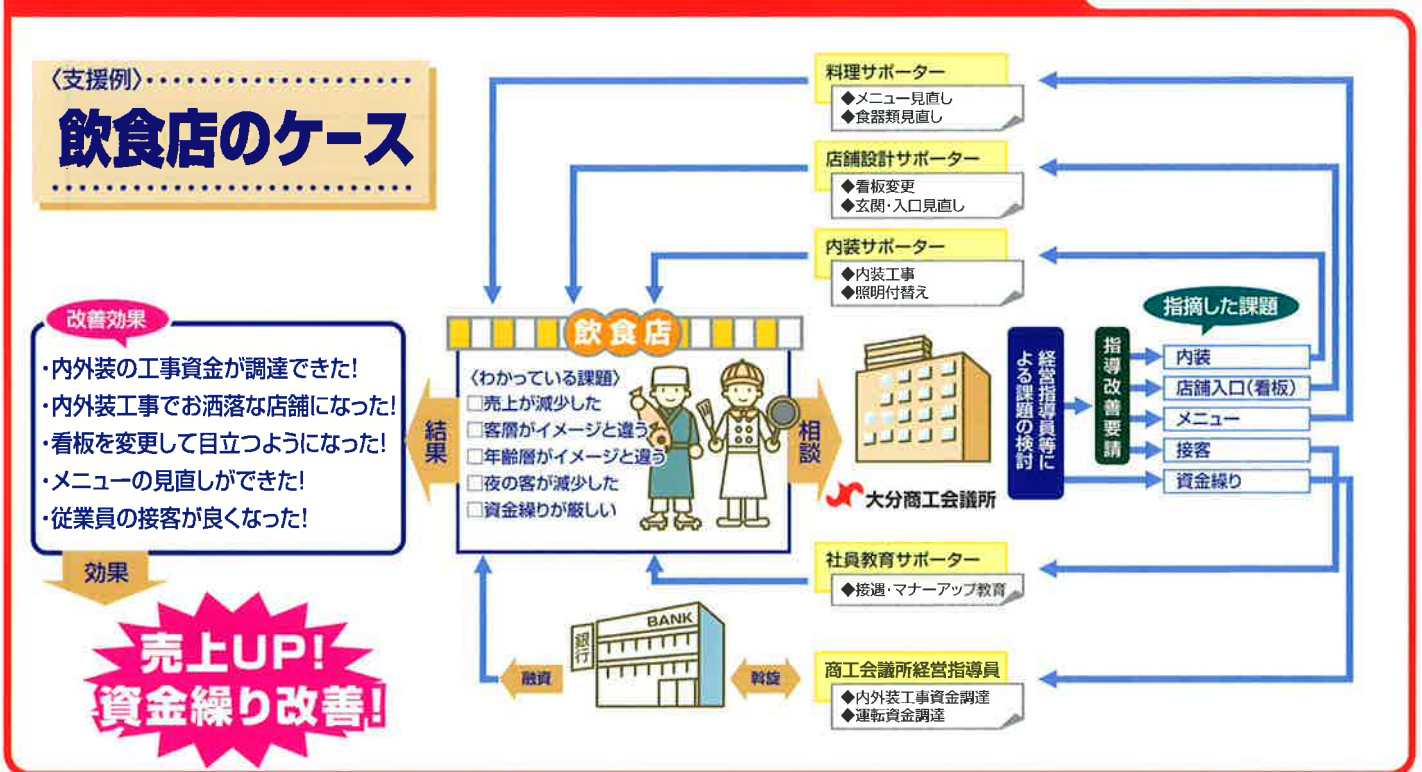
〈支援例〉

飲食店のケース

改善効果

・内外装の工事資金が調達できた!
・内外装工事でお洒落な店舗になった!
・看板を変更して目立つようになった!
・メニューの見直しができた!
・従業員の接客が良くなった!

効果

売上UP!
資金繰り改善!

結果

飲食店

〈わかっている課題〉
□売上が減少した
□客層がイメージと違う
□年齢層がイメージと違う
□夜の客が減少した
□資金繰りが厳しい

相談

大分商工会議所

経営指導員等による課題の検討

指導改善要請

指摘した課題

内装
店舗入口(看板)
メニュー
接客
資金繰り

料理サポーター
◆メニュー見直し
◆食器類見直し

店舗設計サポーター
◆看板変更
◆玄関・入口見直し

内装サポーター
◆内装工事
◆照明付替え

社員教育サポーター
◆接遇・マナーアップ教育

商工会議所経営指導員
◆内外装工事資金調達
◆運転資金調達

BANK
銀行

融資

斡旋